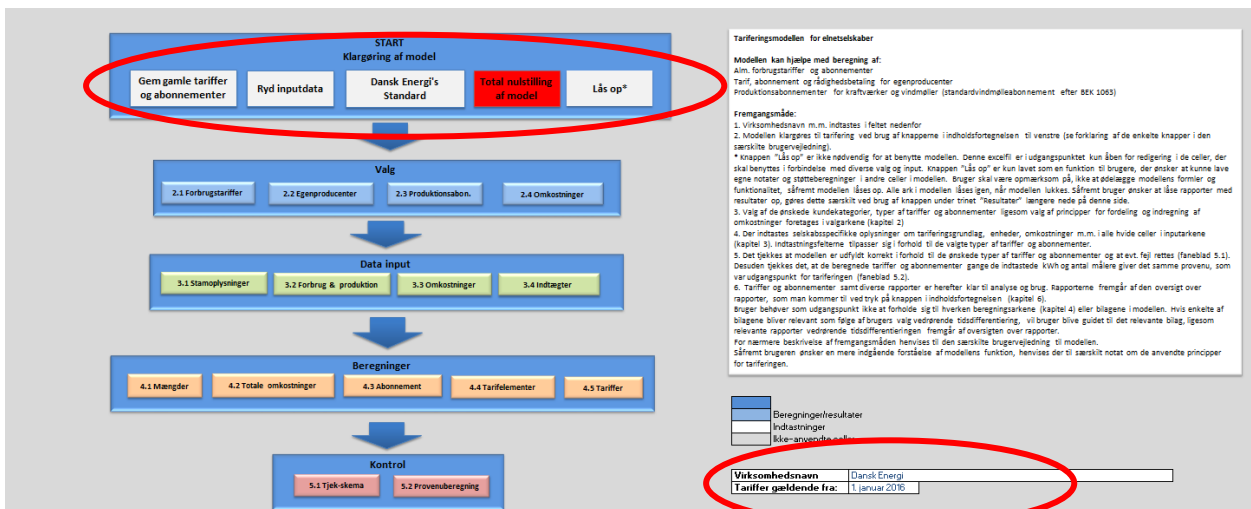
START
Klargøring af model

Gem gamle tariffer og abonnementer

Ryd inputdata

Dansk Energi's Standard

Total nulstilling af model

Lås op*

Valg

2.1 Forbrugstariffer

2.2 Egenproducenter

2.3 Produktionsabon.

2.4 Omkostninger

Data input

3.1 Stamoplysninger

3.2 Forbrug & produktion

3.3 Omkostninger

3.4 Indtægter

Beregninger

4.1 Mængder

4.2 Totale omkostninger

4.3 Abonnement

4.4 Tarifelementer

4.5 Tariffer

Kontrol

5.1 Tjek-skema

5.2 Provenuberegning

Tariferingsmodellen for elnetselskaber

Modellen kan hjælpe med beregning af:
Alm. forbrugstariffer og abonnementer
Tarif, abonnement og rådighedsbetaling for egenproducenter
Produktionsabonnementer for kraftværker og vindmøller (standardvindmølleabonnement efter BEK 1063)

Fremgangsmåde:
1. Virksomhedsnavn m.m. indtastes i feltet nedenfor
2. Modellen klargøres til tarifering ved brug af knapperne i indholdsfortegnelsen til venstre (se forklaring af de enkelte knapper i den særskilte brugervejledning).
* Knappen "Lås op" er ikke nødvendig for at benytte modellen. Denne excelfil er i udgangspunktet kun åben for redigering i de celler, der skal benyttes i forbindelse med diverse valg og input. Knappen "Lås op" er kun lavet som en funktion til brugere, der ønsker at kunne lave egne notater og støtteberegninger i andre celler i modellen. Bruger skal være opmærksom på, ikke at ødelægge modellens formler og funktionalitet, såfremt modellen låses op. Alle ark i modellen låses igen, når modellen lukkes. Såfremt bruger ønsker at låse rapporter med resultater op, gøres dette særskilt ved brug af knappen under trinet "Resultater" længere nede på denne side.
3. Valg af de ønskede kundekategorier, typer af tariffer og abonnementer ligesom valg af principper for fordeling og indregning af omkostninger foretages i valgarkene (kapitel 2)
4. Der indtastes selskabsspecifikke oplysninger om tariferingsgrundlag, enheder, omkostninger m.m. i alle hvide celler i inputarkene (kapitel 3). Indtastningsfelterne tilpasser sig i forhold til de valgte typer af tariffer og abonnementer.
5. Det tjekkes at modellen er udfyldt korrekt i forhold til de ønskede typer af tariffer og abonnementer og at evt. fejl rettes (faneblad 5.1). Desuden tjekkes det, at de beregnede tariffer og abonnementer gange de indtastede kWh og antal målere giver det samme provenu, som var udgangspunkt for tariferingen (faneblad 5.2).
6. Tariffer og abonnementer samt diverse rapporter er herefter klar til analyse og brug. Rapporterne fremgår af den oversigt over rapporter, som man kommer til ved tryk på knappen i indholdsfortegnelsen (kapitel 6).
Bruger behøver som udgangspunkt ikke at forholde sig til hverken beregningsarkene (kapitel 4) eller bilagene i modellen. Hvis enkelte af bilagene bliver relevant som følge af brugers valg vedrørende tidsdifferentiering, vil bruger blive guidet til det relevante bilag, ligesom relevante rapporter vedrørende tidsdifferentieringen fremgår af oversigten over rapporter.
For nærmere beskrivelse af fremgangsmåden henvises til den særskilte brugervejledning til modellen.
Såfremt brugeren ønsker en mere indgående forståelse af modellens funktion, henvises der til særskilt notat om de anvendte principper for tariferingen.

Beregninger/resultater
Indtastninger
Ikke-anvendte celler

| Virksomhedsnavn | Dansk Energi |
|---|---|
| Tariffer gældende fra: | 1. januar 2016 |